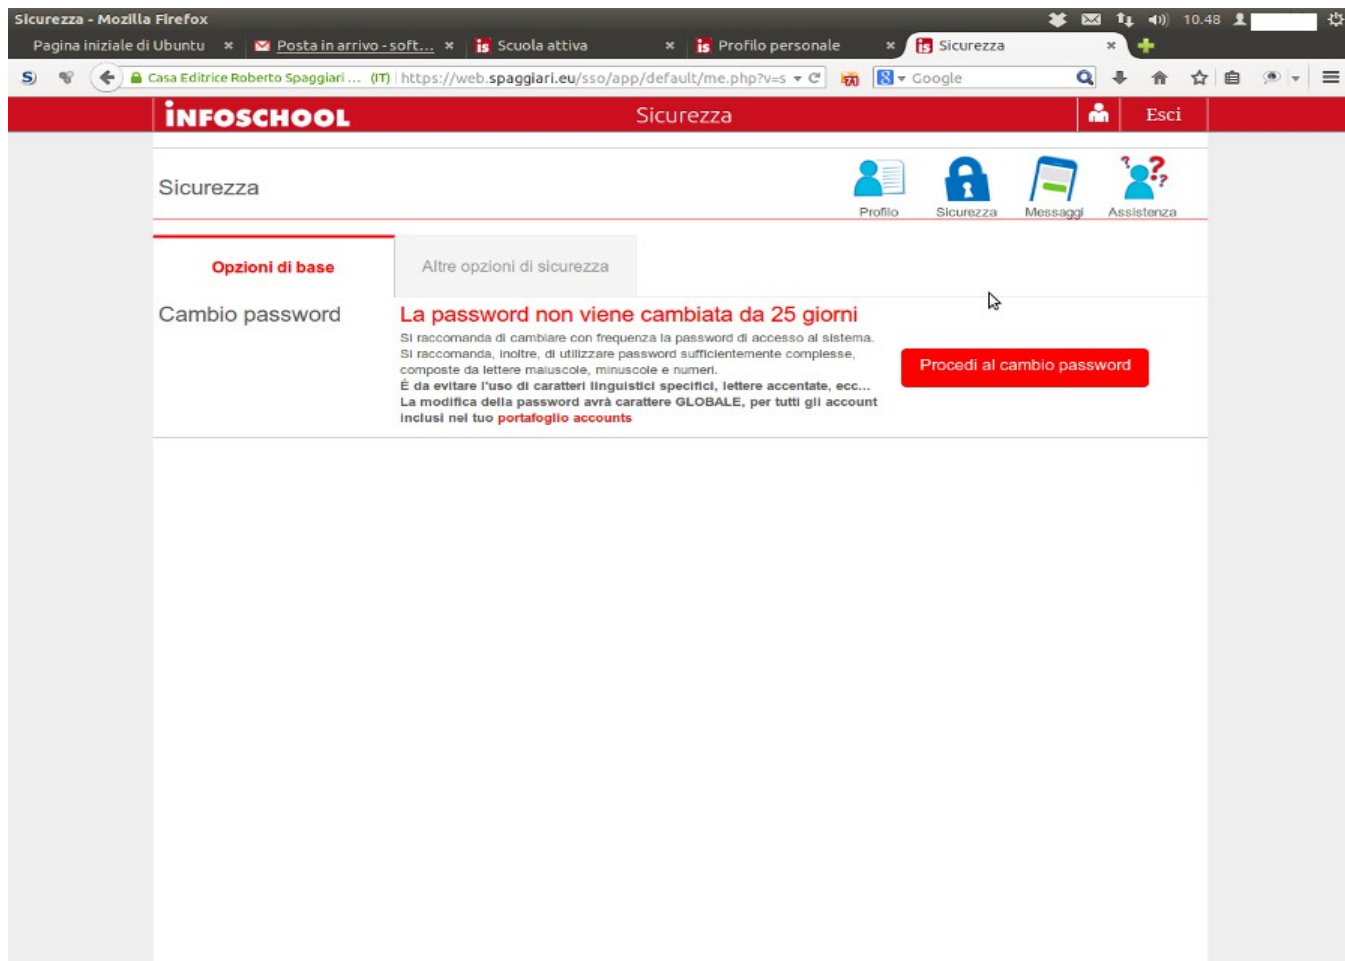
Sicurezza - Mozilla Firefox

10.48

Pagina iniziale di Ubuntu ×
Posta in arrivo - soft... ×
is Scuola attiva ×
is Profilo personale ×
is Sicurezza ×

Casa Editrice Roberto Spaggiari ... (IT) https://web.spaggiari.eu/sso/app/default/me.php?v=s

Google

iNFOSCHOOL
Sicurezza
Esci

Sicurezza

Profilo
Sicurezza
Messaggi
Assistenza

Opzioni di base
Altre opzioni di sicurezza

Cambio password

La password non viene cambiata da 25 giorni

Si raccomanda di cambiare con frequenza la password di accesso al sistema.
Si raccomanda, inoltre, di utilizzare password sufficientemente complesse, composte da lettere maiuscole, minuscole e numeri.
È da evitare l'uso di caratteri linguistici specifici, lettere accentate, ecc...
La modifica della password avrà carattere GLOBALE, per tutti gli account inclusi nel tuo portafoglio accounts

Procedi al cambio password